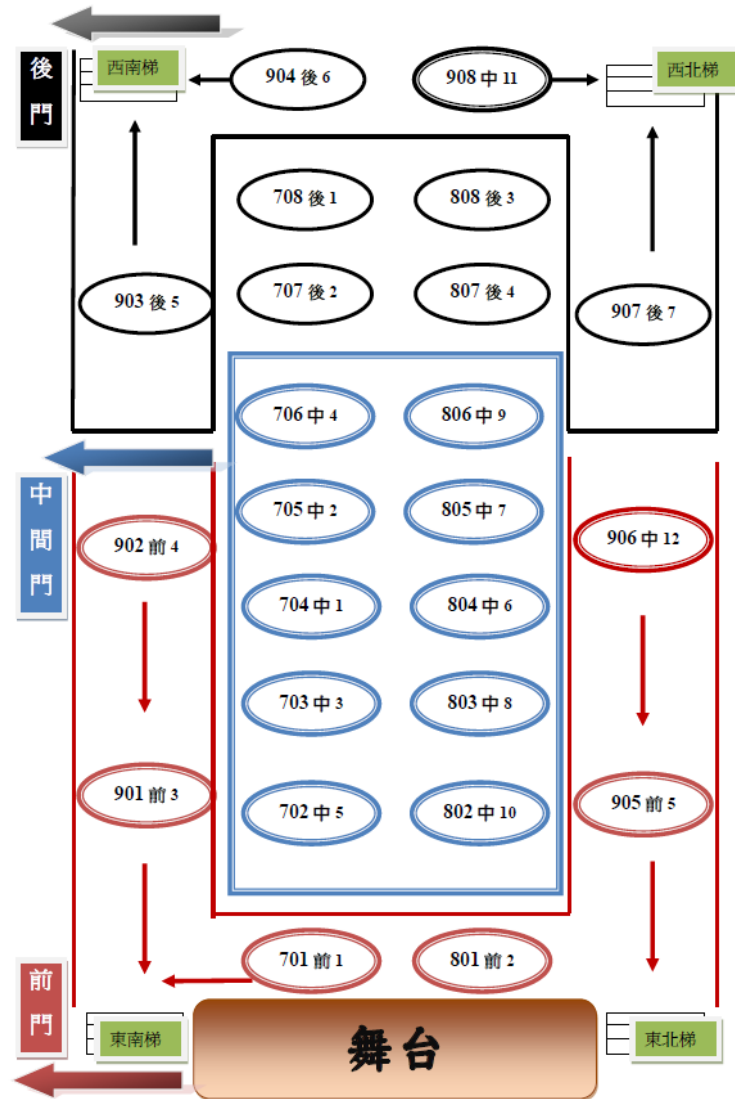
後門

西南梯

904 後 6

908 中 11

西北梯

708 後 1

808 後 3

903 後 5

707 後 2

807 後 4

907 後 7

706 中 4

806 中 9

中間門

705 中 2

805 中 7

902 前 4

906 中 12

704 中 1

804 中 6

703 中 3

803 中 8

901 前 3

702 中 5

802 中 10

905 前 5

701 前 1

801 前 2

前門

東南梯

舞台

東北梯